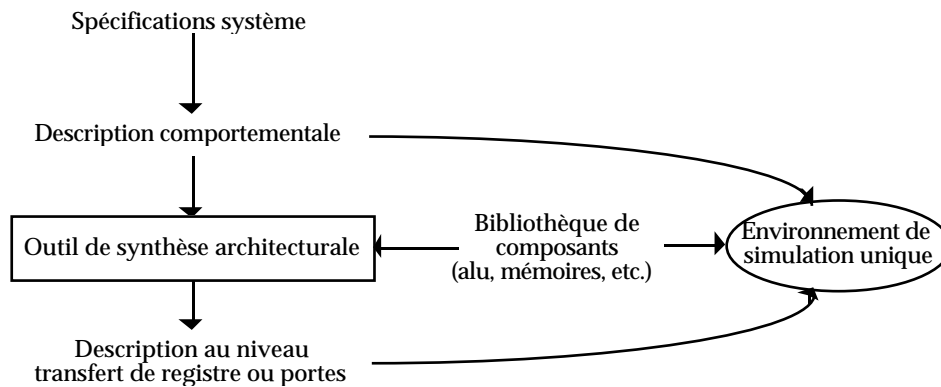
Spécifications système

Description comportementale

Outil de synthèse architecturale

Bibliothèque de composants (alu, mémoires, etc.)

Environnement de simulation unique

Description au niveau transfert de registre ou portes